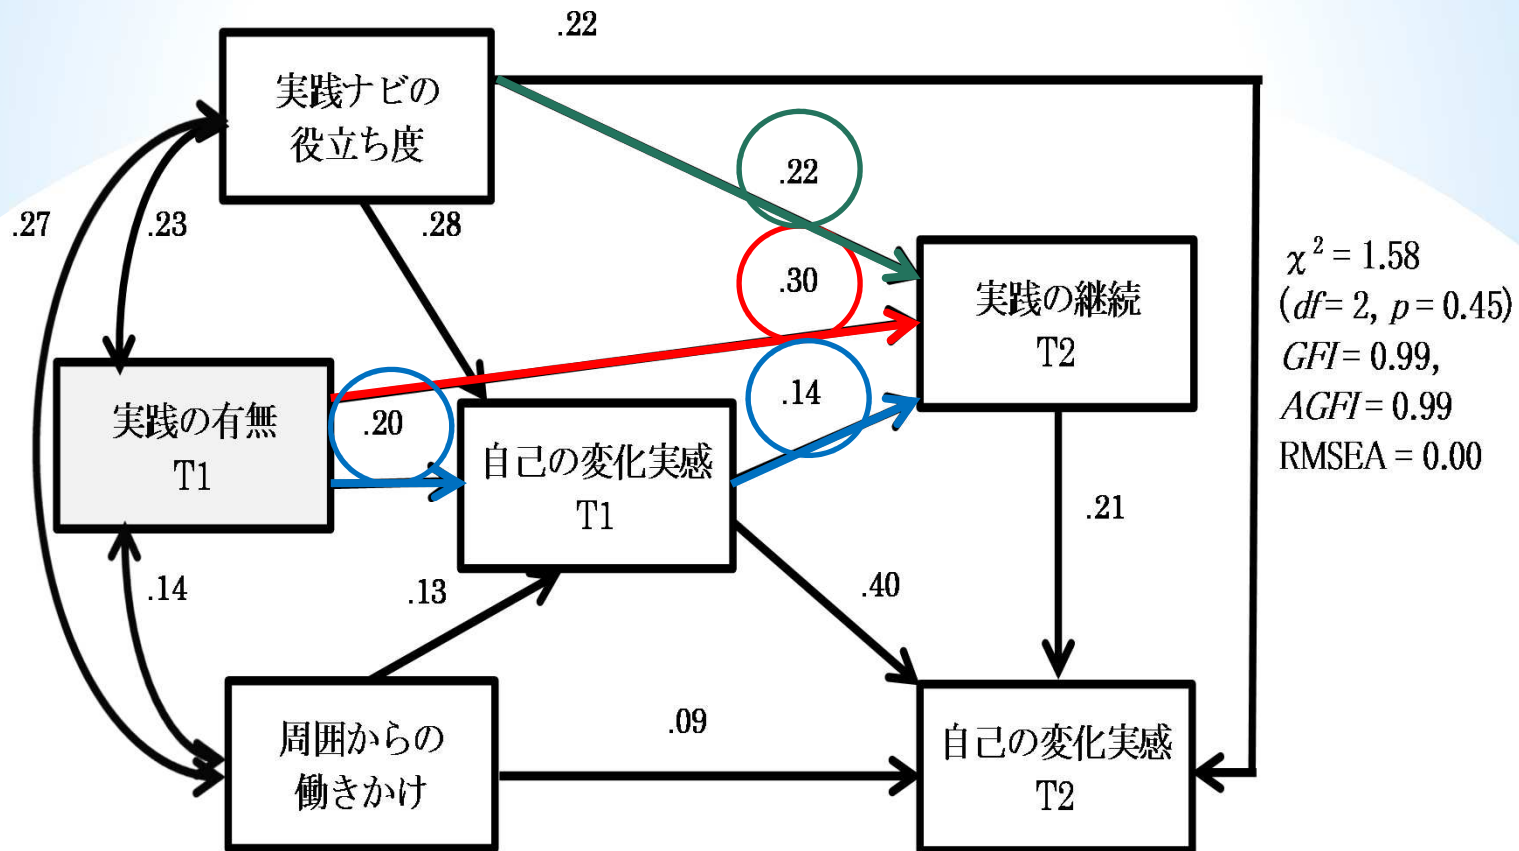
.22

実践ナビの役立ち度

.22

.27

.23

.28

.30

実践の継続
T2

$\chi^2 = 1.58$
($df = 2$, $p = 0.45$)
$GFI = 0.99$,
$AGFI = 0.99$
RMSEA = 0.00

.14

実践の有無
T1

.20

自己の変化実感
T1

.21

.14

.13

.40

周囲からの働きかけ

.09

自己の変化実感
T2